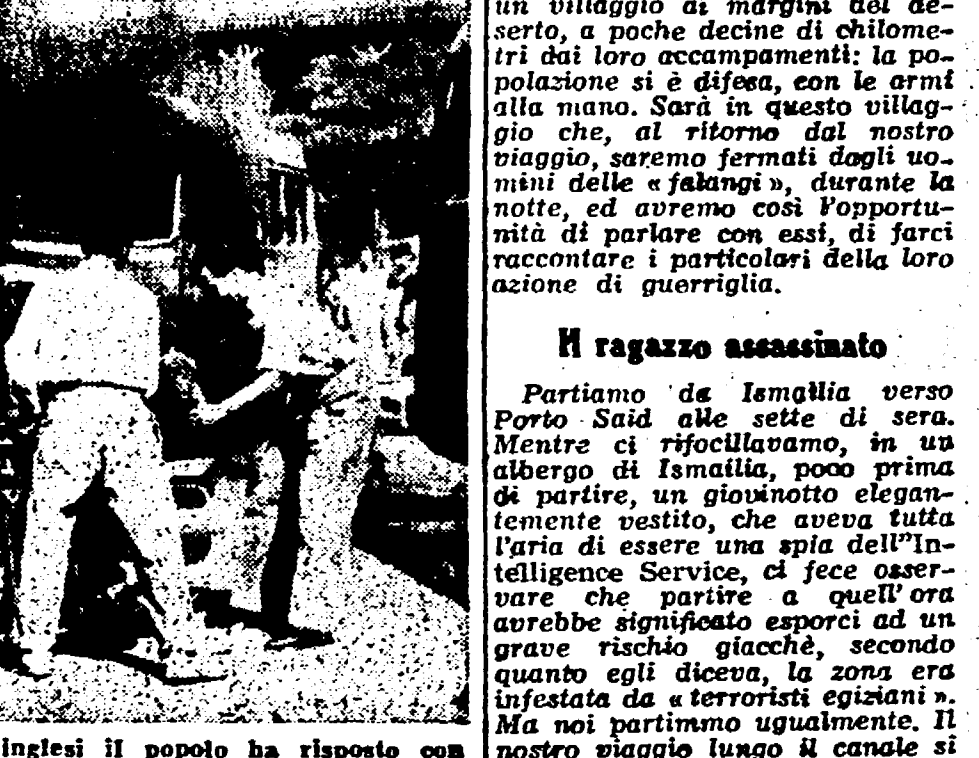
un villaggio ai margini del deserto, a poche decine di chilometri dai loro accampamenti: la popolazione si è difesa, con le armi alla mano. Sarà in questo villaggio che, al ritorno dal nostro viaggio, saremo fermati dagli uomini delle «falangi», durante la notte, ed avremo così l'opportunità di parlare con essi, di farci raccontare i particolari della loro azione di guerriglia.

Il ragazzo assassinato

Partiamo da Ismailia verso Porto Said alle sette di sera. Mentre ci rifocillavamo, in un albergo di Ismailia, poco prima di partire, un giovinotto elegantemente vestito, che aveva tutta l'aria di essere una spia dell'"Intelligence Service, ci fece osservare che partire a quell'ora avrebbe significato esporci ad un grave rischio giacchè, secondo quanto egli diceva, la zona era infestata da «terroristi egiziani». Ma noi partimmo ugualmente. Il nostro viaggio lungo il canale si

inglesi il popolo ha risposto con